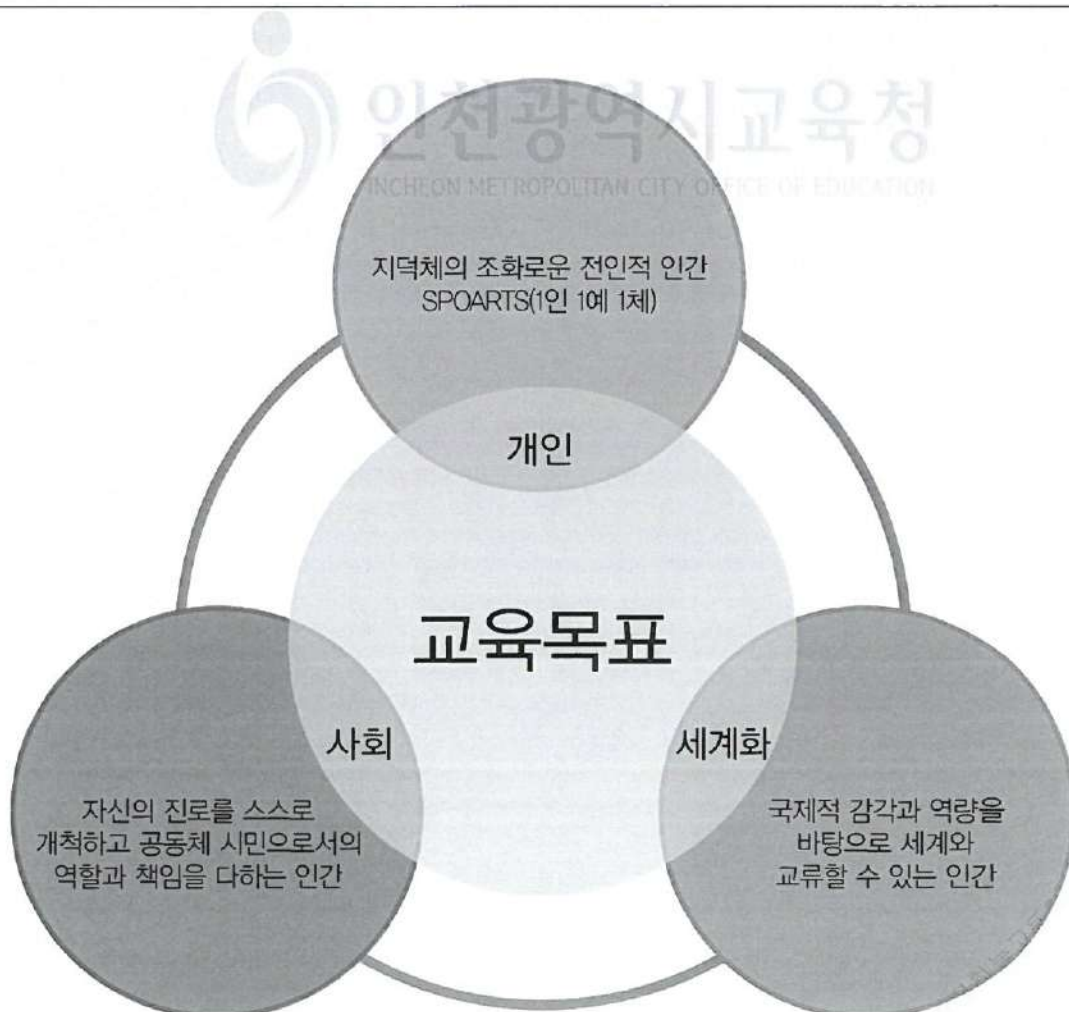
인천광역시교육청
INCHEON METROPOLITAN CITY OFFICE OF EDUCATION

지덕체의 조화로운 전인적 인간
SPOARTS(1인 1예 1체)

개인

교육목표

사회

세계화

자신의 진로를 스스로 개척하고 공동체 시민으로서의 역할과 책임을 다하는 인간

국제적 감각과 역량을 바탕으로 세계와 교류할 수 있는 인간